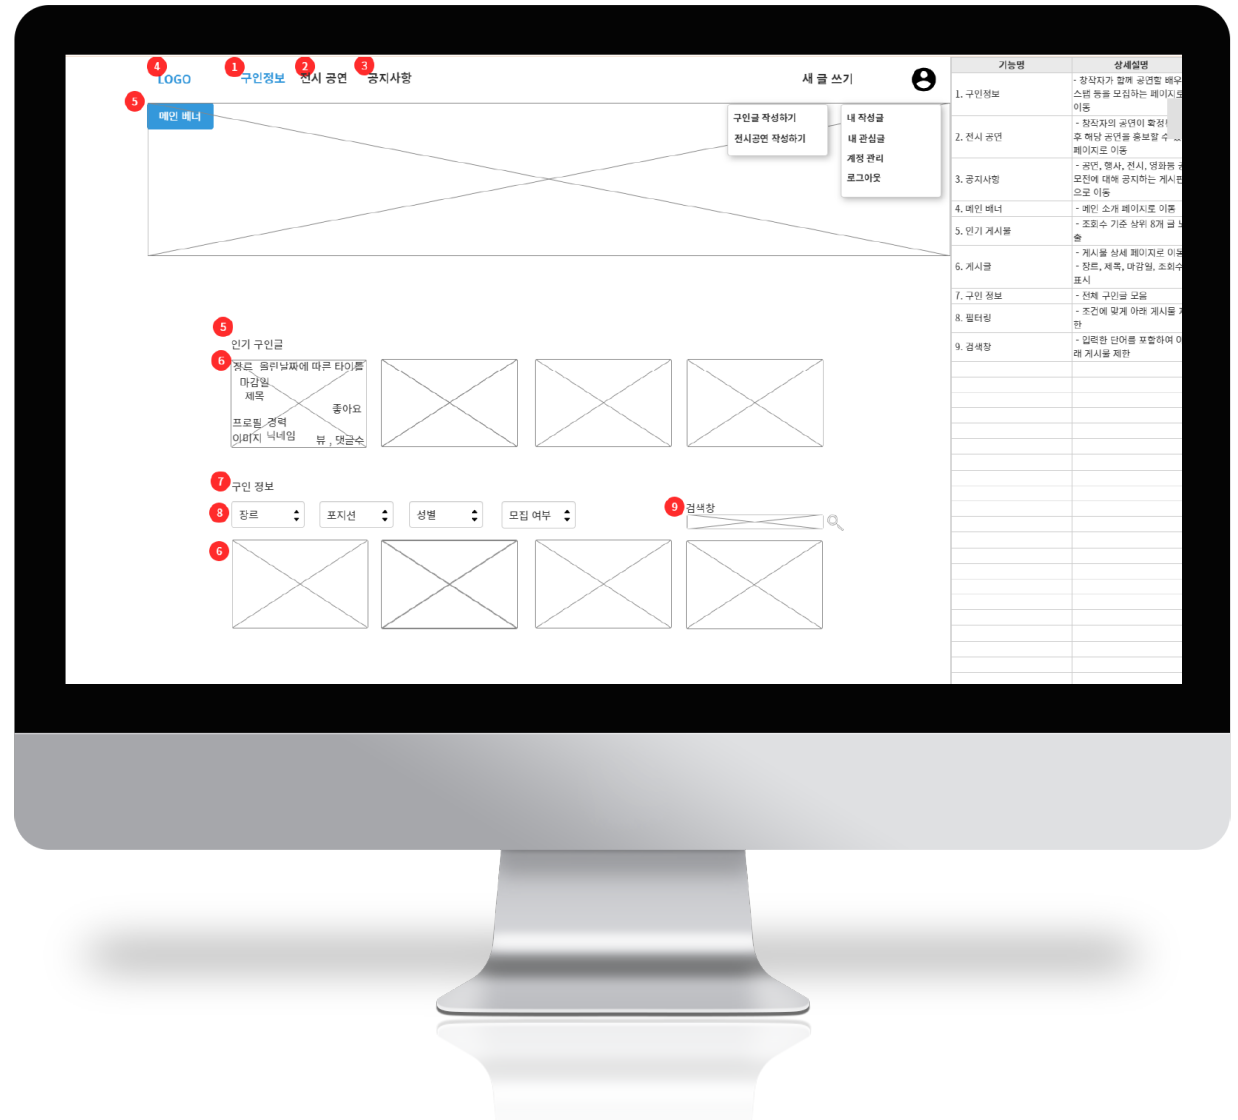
4 LOGO 1 구인정보 2 전시 공연 3 공지사항 새 글 쓰기

5 메인 배너

구인글 작성하기
전시공연 작성하기

내 작성글
내 관심글
계정 관리
로그아웃

5 인기 구인글

6 장르 올린날짜에 따른 타이틀
마감일
제목
좋아요
프로필 경력
이미지 닉네임 뷰 , 댓글수

7 구인 정보

8 장르 포지션 성별 모집 여부

9 검색창

6

| 기능명 | 상세설명 |
|---|---|
| 1. 구인정보 | - 창작자가 함께 공연할 배우, 스탭 등을 모집하는 페이지로 이동 |
| 2. 전시 공연 | - 창작자의 공연이 확정된 후 해당 공연을 홍보할 수 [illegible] 페이지로 이동 |
| 3. 공지사항 | - 공연, 행사, 전시, 영화등 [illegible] 모집에 대해 공지하는 게시판으로 이동 |
| 4. 메인 배너 | - 메인 소개 페이지로 이동 |
| 5. 인기 게시물 | - 조회수 기준 상위 8개 글 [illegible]출 |
| 6. 게시글 | - 게시물 상세 페이지로 이동 - 장르, 제목, 마감일, 조회수 표시 |
| 7. 구인 정보 | - 전체 구인글 모음 |
| 8. 필터링 | - 조건에 맞게 아래 게시물 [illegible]한 |
| 9. 검색창 | - 입력한 단어를 포함하여 아래 게시물 제한 |